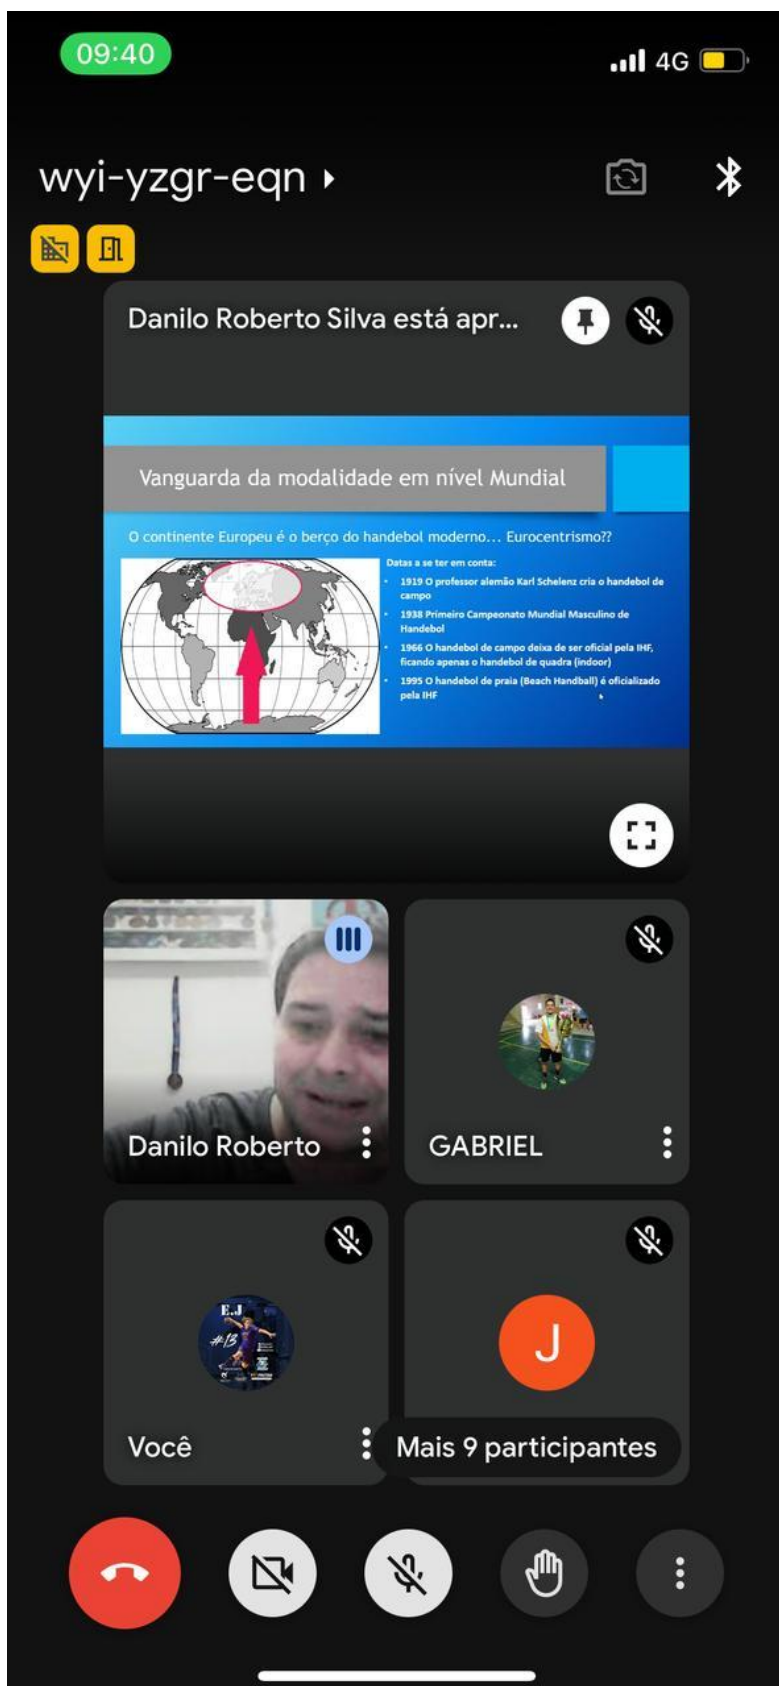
09:40

4G

wyi-yzgr-eqn

Danilo Roberto Silva está apr...

Vanguarda da modalidade em nível Mundial

O continente Europeu é o berço do handebol moderno... Eurocentrismo??

Datas a se ter em conta:

- 1919 O professor alemão Karl Schelenz cria o handebol de campo
- 1938 Primeiro Campeonato Mundial Masculino de Handebol
- 1966 O handebol de campo deixa de ser oficial pela IHF, ficando apenas o handebol de quadra (indoor)
- 1995 O handebol de praia (Beach Handball) é oficializado pela IHF

Danilo Roberto

GABRIEL

E.J

#13

Você

J

Mais 9 participantes